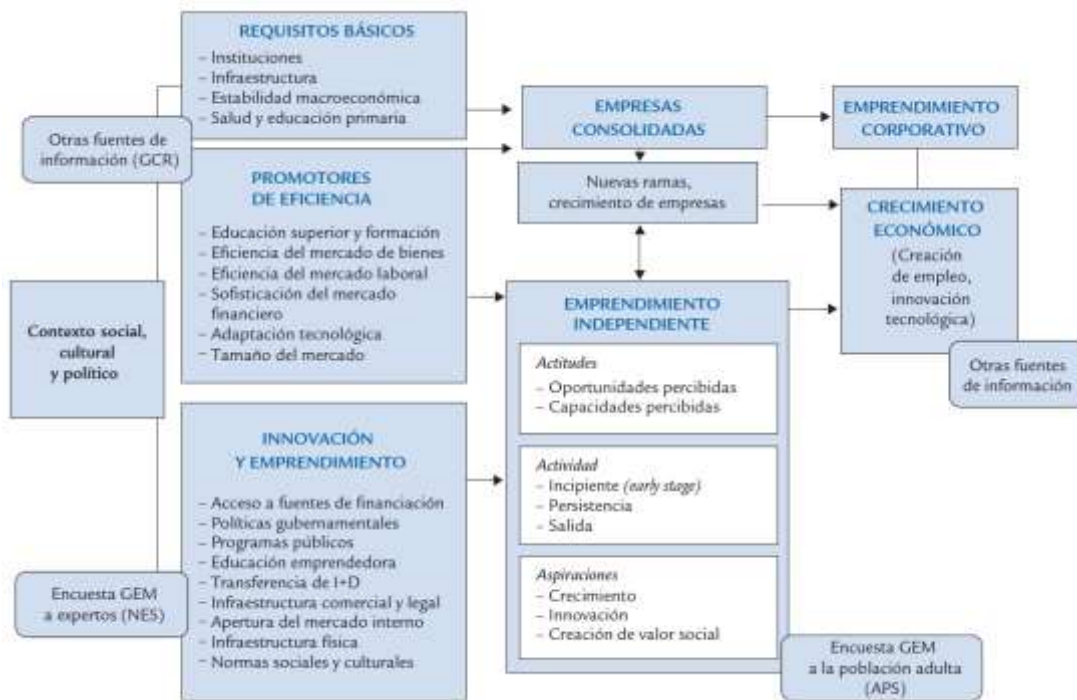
REQUISITOS BÁSICOS
– Instituciones
– Infraestructura
– Estabilidad macroeconómica
– Salud y educación primaria

Otras fuentes de información (GCR)

PROMOTORES DE EFICIENCIA
– Educación superior y formación
– Eficiencia del mercado de bienes
– Eficiencia del mercado laboral
– Sofisticación del mercado financiero
– Adaptación tecnológica
– Tamaño del mercado

Contexto social, cultural y político

INNOVACIÓN Y EMPRENDIMIENTO
– Acceso a fuentes de financiación
– Políticas gubernamentales
– Programas públicos
– Educación emprendedora
– Transferencia de I+D
– Infraestructura comercial y legal
– Apertura del mercado interno
– Infraestructura física
– Normas sociales y culturales

Encuesta GEM a expertos (NES)

EMPRESAS CONSOLIDADAS

Nuevas ramas, crecimiento de empresas

EMPRENDIMIENTO INDEPENDIENTE

Actitudes
– Oportunidades percibidas
– Capacidades percibidas

Actividad
– Incipiente (early stage)
– Persistencia
– Salida

Aspiraciones
– Crecimiento
– Innovación
– Creación de valor social

Encuesta GEM a la población adulta (APS)

EMPRENDIMIENTO CORPORATIVO

CRECIMIENTO ECONÓMICO
(Creación de empleo, innovación tecnológica)

Otras fuentes de información